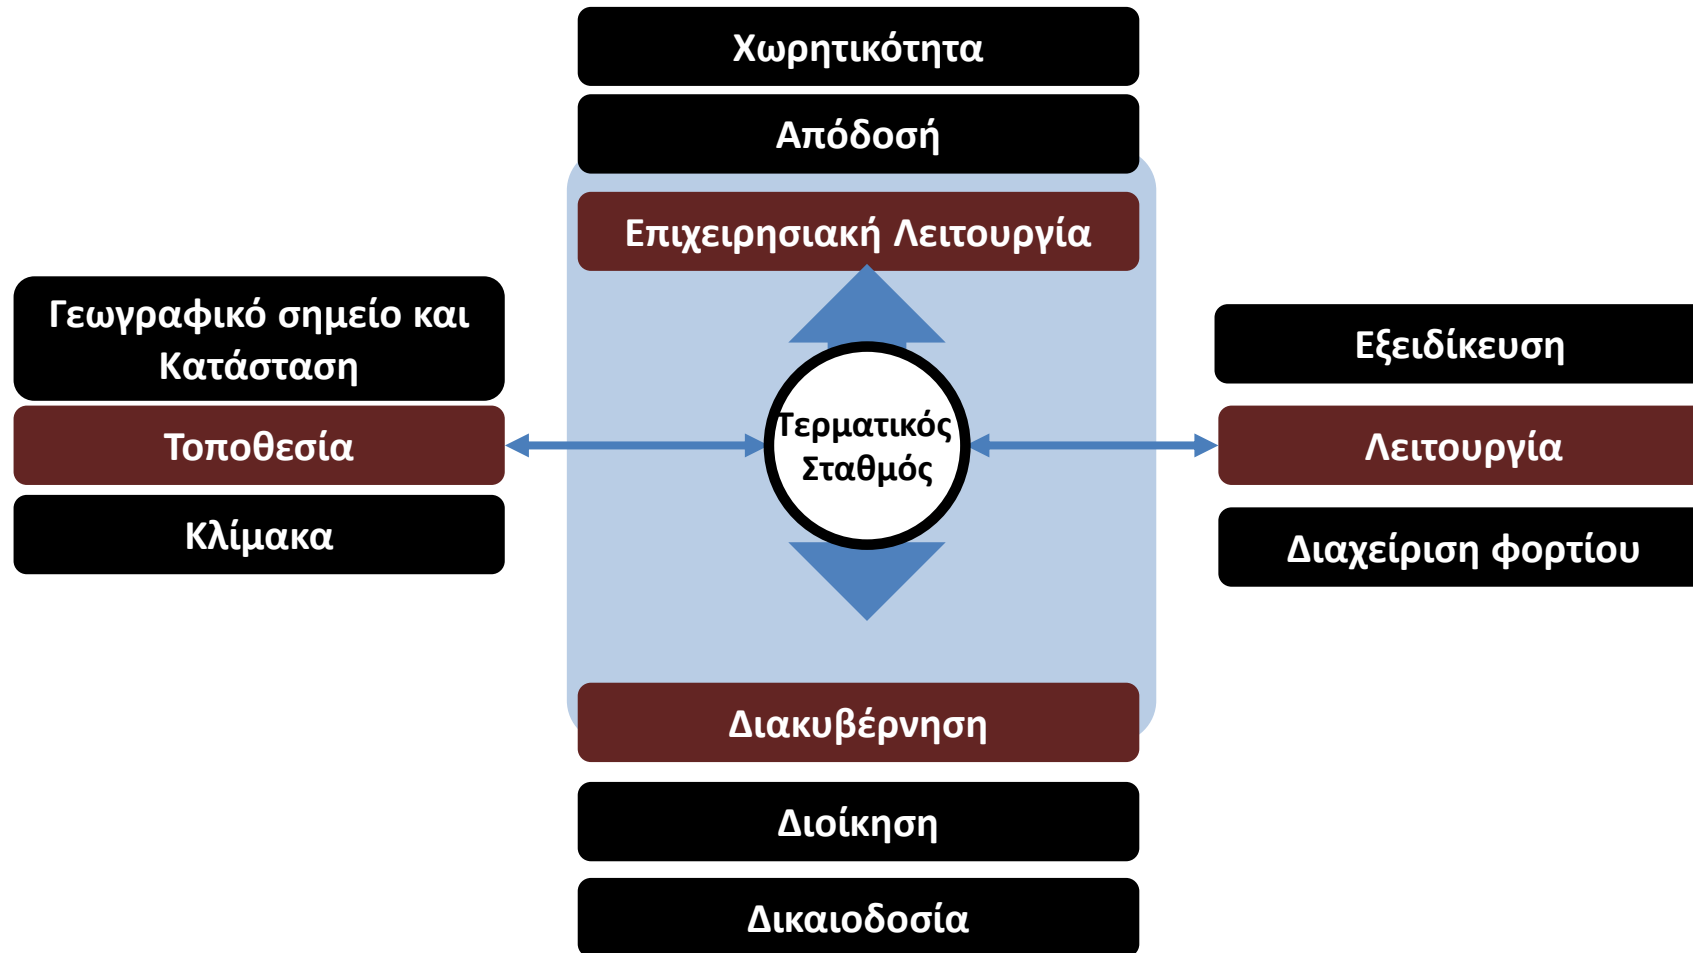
Χωρητικότητα

Απόδοσή

Επιχειρησιακή Λειτουργία

Γεωγραφικό σημείο και Κατάσταση

Τοποθεσία

Κλίμακα

Τερματικός Σταθμός

Εξειδίκευση

Λειτουργία

Διαχείριση φορτίου

Διακυβέρνηση

Διοίκηση

Δικαιοδοσία